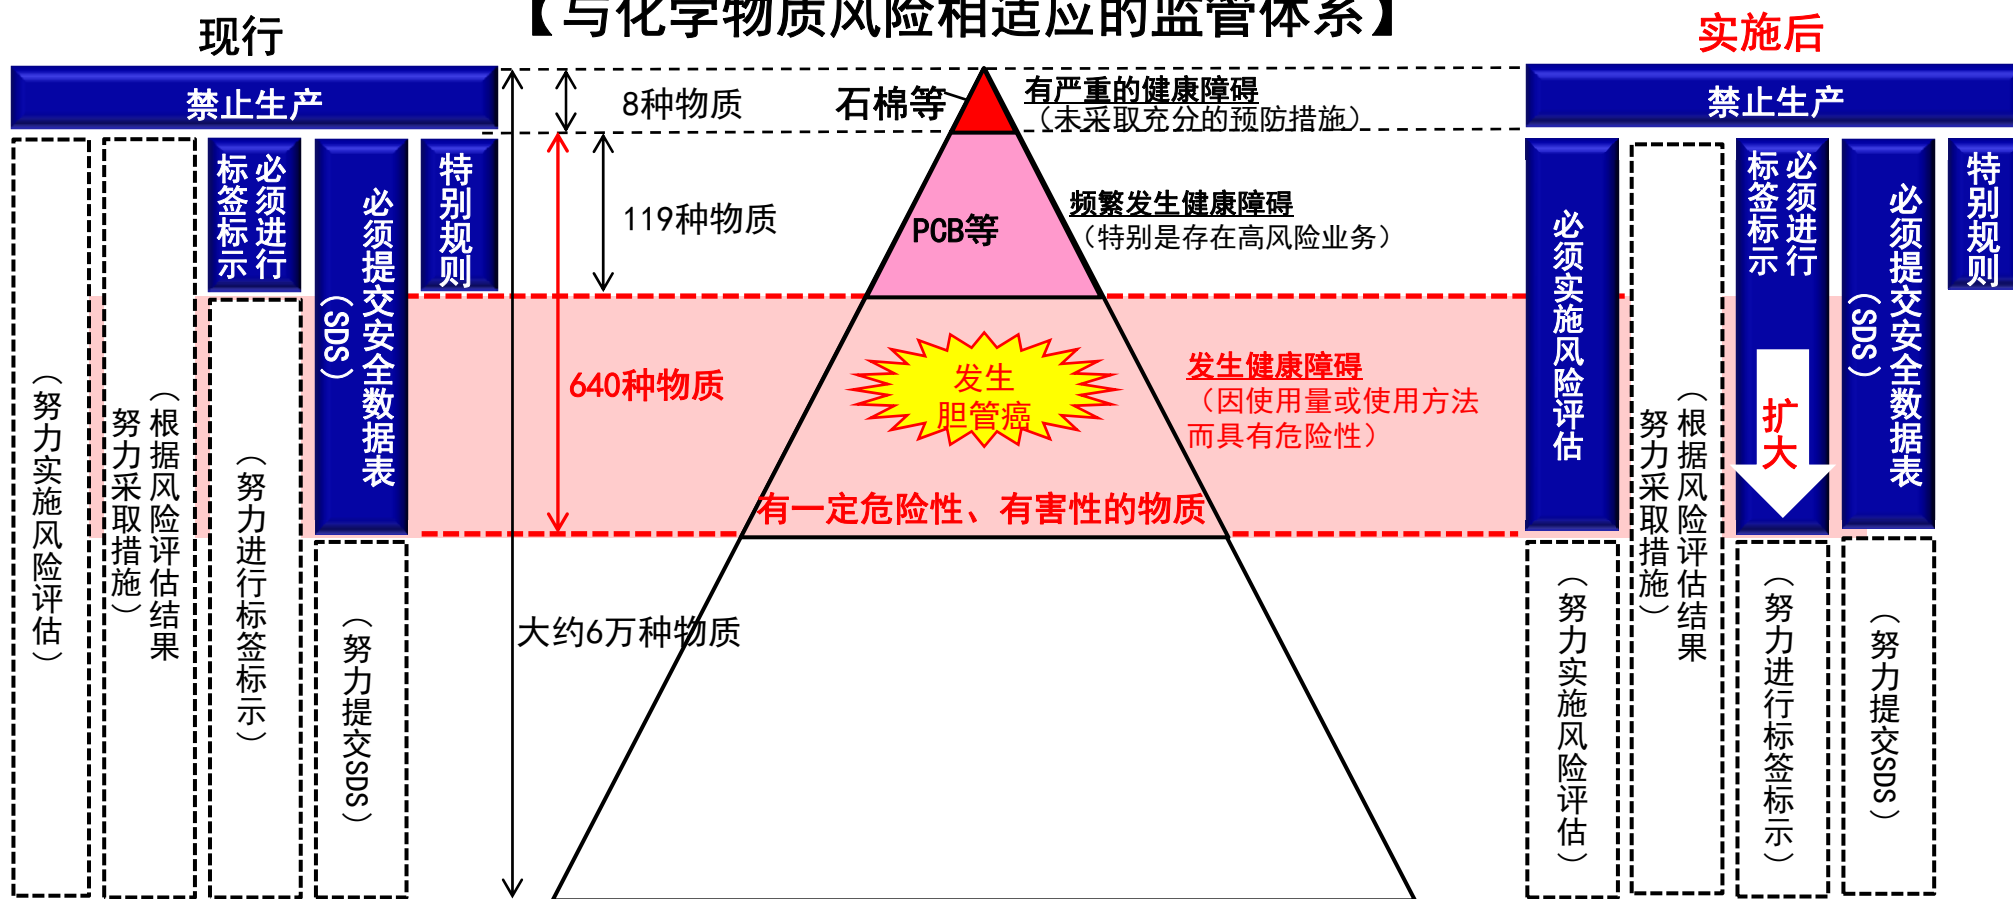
现行

【与化学物质风险相适应的监管体系】

实施后

禁止生产

（努力实施风险评估）

（根据风险评估结果努力采取措施）

必须进行标签标示

（努力进行标签标示）

必须提交安全数据表（SDS）

（努力提交SDS）

特别规则

8种物质

石棉等

有严重的健康障碍
（未采取充分的预防措施）

119种物质

PCB等

频繁发生健康障碍
（特别是存在高风险业务）

640种物质

发生胆管癌

发生健康障碍
（因使用量或使用方法而具有危险性）

有一定危险性、有害性的物质

大约6万种物质

禁止生产

必须实施风险评估

（努力实施风险评估）

（根据风险评估结果努力采取措施）

必须进行标签标示

扩大

（努力进行标签标示）

必须提交安全数据表（SDS）

（努力提交SDS）

特别规则